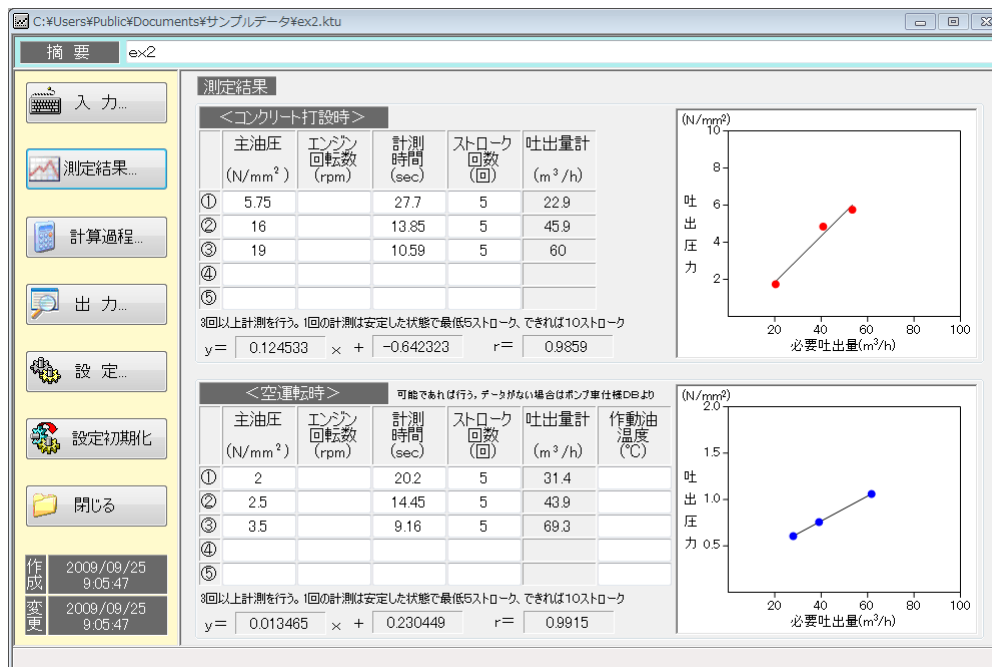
C:¥Users¥Public¥Documents¥サンプルデータ¥ex2.ktu

摘要 ex2

入力...

測定結果...

計算過程...

出力...

設定...

設定初期化

閉じる

作成 2009/09/25 9:05:47

変更 2009/09/25 9:05:47

測定結果

<コンクリート打設時>

| | 主油圧 (N/mm²) | エンジン回転数 (rpm) | 計測時間 (sec) | ストローク回数 (回) | 吐出量計 (m³/h) |
|---|---|---|---|---|---|
| ① | 5.75 | | 27.7 | 5 | 22.9 |
| ② | 16 | | 13.85 | 5 | 45.9 |
| ③ | 19 | | 10.59 | 5 | 60 |
| ④ | | | | | |
| ⑤ | | | | | |

3回以上計測を行う。1回の計測は安定した状態で最低5ストローク、できれば10ストローク

y= 0.124533 × + -0.642323 r= 0.9859

(N/mm²) 10 8 6 4 2 吐出圧力 20 40 60 80 100 必要吐出量(m³/h)

<空運転時> 可能であれば行う。データがない場合はポンプ車仕様DBより

| | 主油圧 (N/mm²) | エンジン回転数 (rpm) | 計測時間 (sec) | ストローク回数 (回) | 吐出量計 (m³/h) | 作動油温度 (℃) |
|---|---|---|---|---|---|---|
| ① | 2 | | 20.2 | 5 | 31.4 | |
| ② | 2.5 | | 14.45 | 5 | 43.9 | |
| ③ | 3.5 | | 9.16 | 5 | 69.3 | |
| ④ | | | | | | |
| ⑤ | | | | | | |

3回以上計測を行う。1回の計測は安定した状態で最低5ストローク、できれば10ストローク

y= 0.013465 × + 0.230449 r= 0.9915

(N/mm²) 2.0 1.5 1.0 0.5 吐出圧力 20 40 60 80 100 必要吐出量(m³/h)